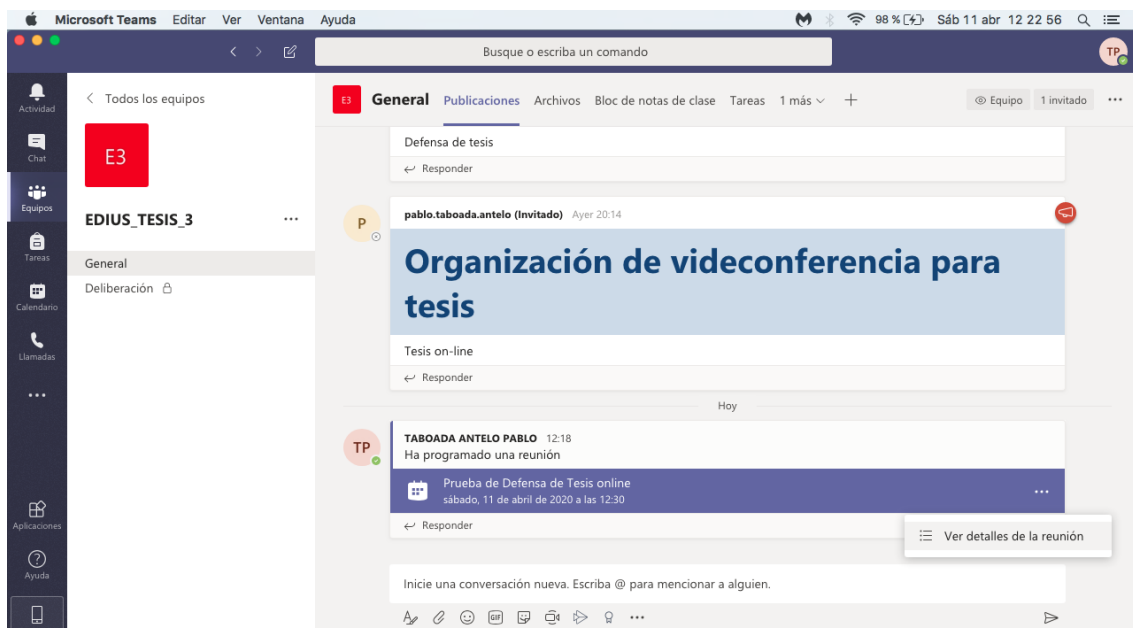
Microsoft Teams Editar Ver Ventana Ayuda 98 % Sáb 11 abr 12 22 56

Busque o escriba un comando

TP

Actividad
Chat
Equipos
Tareas
Calendario
Llamadas
...
Aplicaciones
Ayuda

< Todos los equipos

E3

EDIUS_TESIS_3 ...

General
Deliberación

E3 General Publicaciones Archivos Bloc de notas de clase Tareas 1 más + Equipo 1 invitado ...

Defensa de tesis
Responder

P
pablo.taboada.antelo (Invitado) Ayer 20:14

Organización de videoconferencia para tesis

Tesis on-line
Responder

Hoy

TP
TABOADA ANTELO PABLO 12:18
Ha programado una reunión

Prueba de Defensa de Tesis online
sábado, 11 de abril de 2020 a las 12:30
...

Responder

Ver detalles de la reunión

Inicie una conversación nueva. Escriba @ para mencionar a alguien.